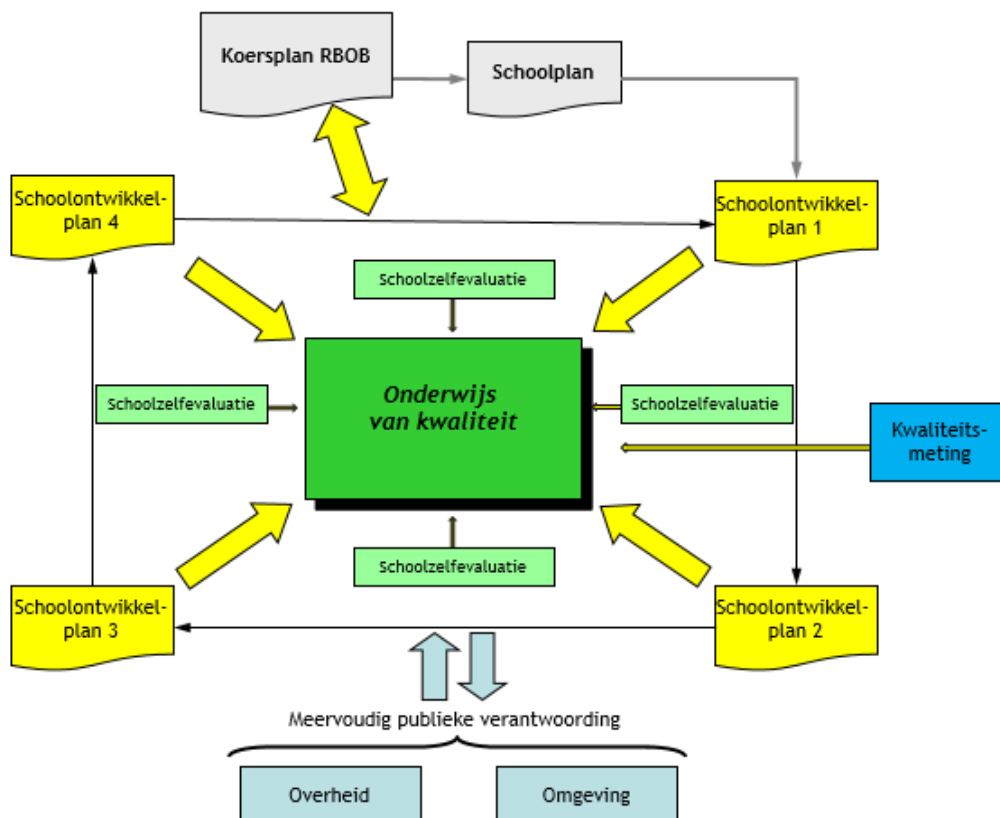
Koersplan RBOB

Schoolplan

Schoolontwikkelplan 4

Schoolontwikkelplan 1

Schoolzelfevaluatie

Schoolzelfevaluatie

*Onderwijs van kwaliteit*

Schoolzelfevaluatie

Kwaliteitsmeting

Schoolzelfevaluatie

Schoolontwikkelplan 3

Schoolontwikkelplan 2

Meervoudig publieke verantwoording

Overheid

Omgeving